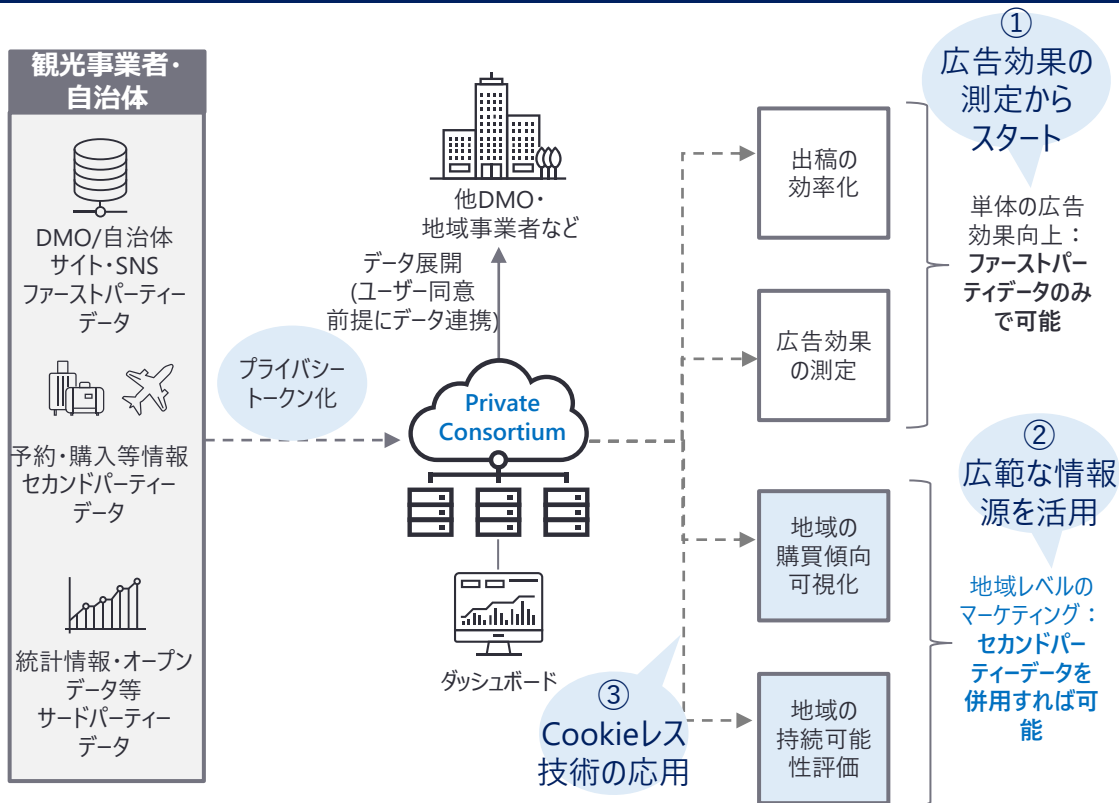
観光事業者・自治体

DMO/自治体サイト・SNSファーストパーティーデータ

予約・購入等情報セカンドパーティーデータ

統計情報・オープンデータ等サードパーティーデータ

プライバシートークン化

他DMO・地域事業者など

データ展開(ユーザー同意前提にデータ連携)

Private Consortium

ダッシュボード

③ Cookieレス技術の応用

出稿の効率化

広告効果の測定

地域の購買傾向可視化

地域の持続可能性評価

① 広告効果の測定からスタート

単体の広告効果向上：ファーストパーティデータのみで可能

② 広範な情報源を活用

地域レベルのマーケティング：セカンドパーティーデータを併用すれば可能